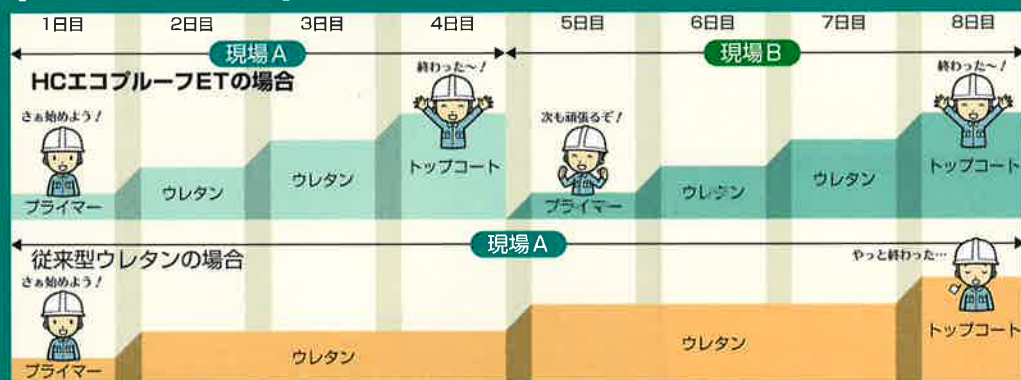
1日目 2日目 3日目 4日目 5日目 6日目 7日目 8日目

現場A

現場B

HCエコプルーフETの場合

さぁ始めよう！

終わった〜！

次も頑張るぞ！

終わった〜！

プライマー

ウレタン

ウレタン

トップコート

プライマー

ウレタン

ウレタン

トップコート

現場A

従来型ウレタンの場合

さぁ始めよう！

やっと終わった…

プライマー

ウレタン

ウレタン

トップコート